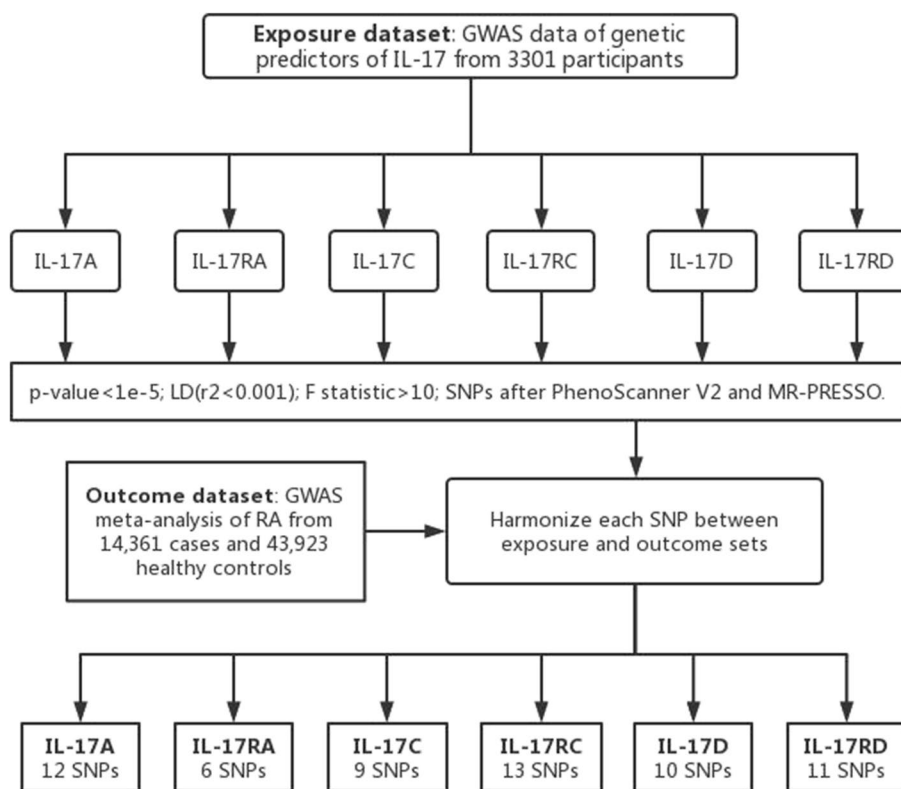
**Exposure dataset**: GWAS data of genetic predictors of IL-17 from 3301 participants

IL-17A

IL-17RA

IL-17C

IL-17RC

IL-17D

IL-17RD

p-value<1e-5; LD(r2<0.001); F statistic>10; SNPs after PhenoScanner V2 and MR-PRESSO.

**Outcome dataset**: GWAS meta-analysis of RA from 14,361 cases and 43,923 healthy controls

Harmonize each SNP between exposure and outcome sets

**IL-17A**
12 SNPs

**IL-17RA**
6 SNPs

**IL-17C**
9 SNPs

**IL-17RC**
13 SNPs

**IL-17D**
10 SNPs

**IL-17RD**
11 SNPs